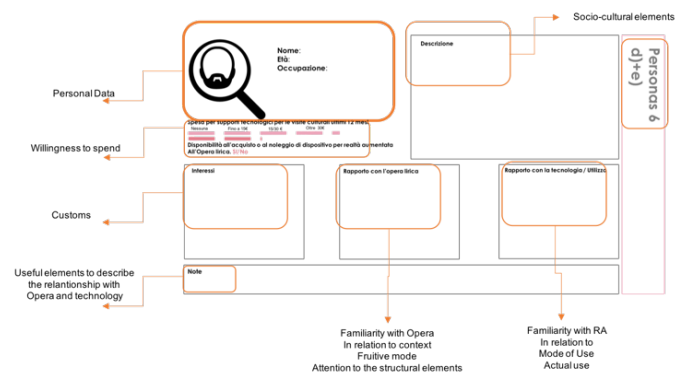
Socio-cultural elements

Personal Data

Nome:
Età:
Occupazione:

Descrizione

Personas 6 d)+e)

Willingness to spend

Spesa per supporti tecnologici per le visite culturali ultimi 12 mesi:
Nessuna Fino a 10€ 10-50 € Oltre 50€
Disponibilità all'acquisto o al noleggio di dispositivi per realtà aumentata all'Opera lirica. Sì/No

Customs

Interessi

Rapporto con l'opera lirica

Rapporto con la tecnologia / Utilizzo

Useful elements to describe the relationship with Opera and technology

Note

Familiarity with Opera
In relation to context
Fruitive mode
Attention to the structural elements

Familiarity with RA
In relation to
Mode of Use
Actual use